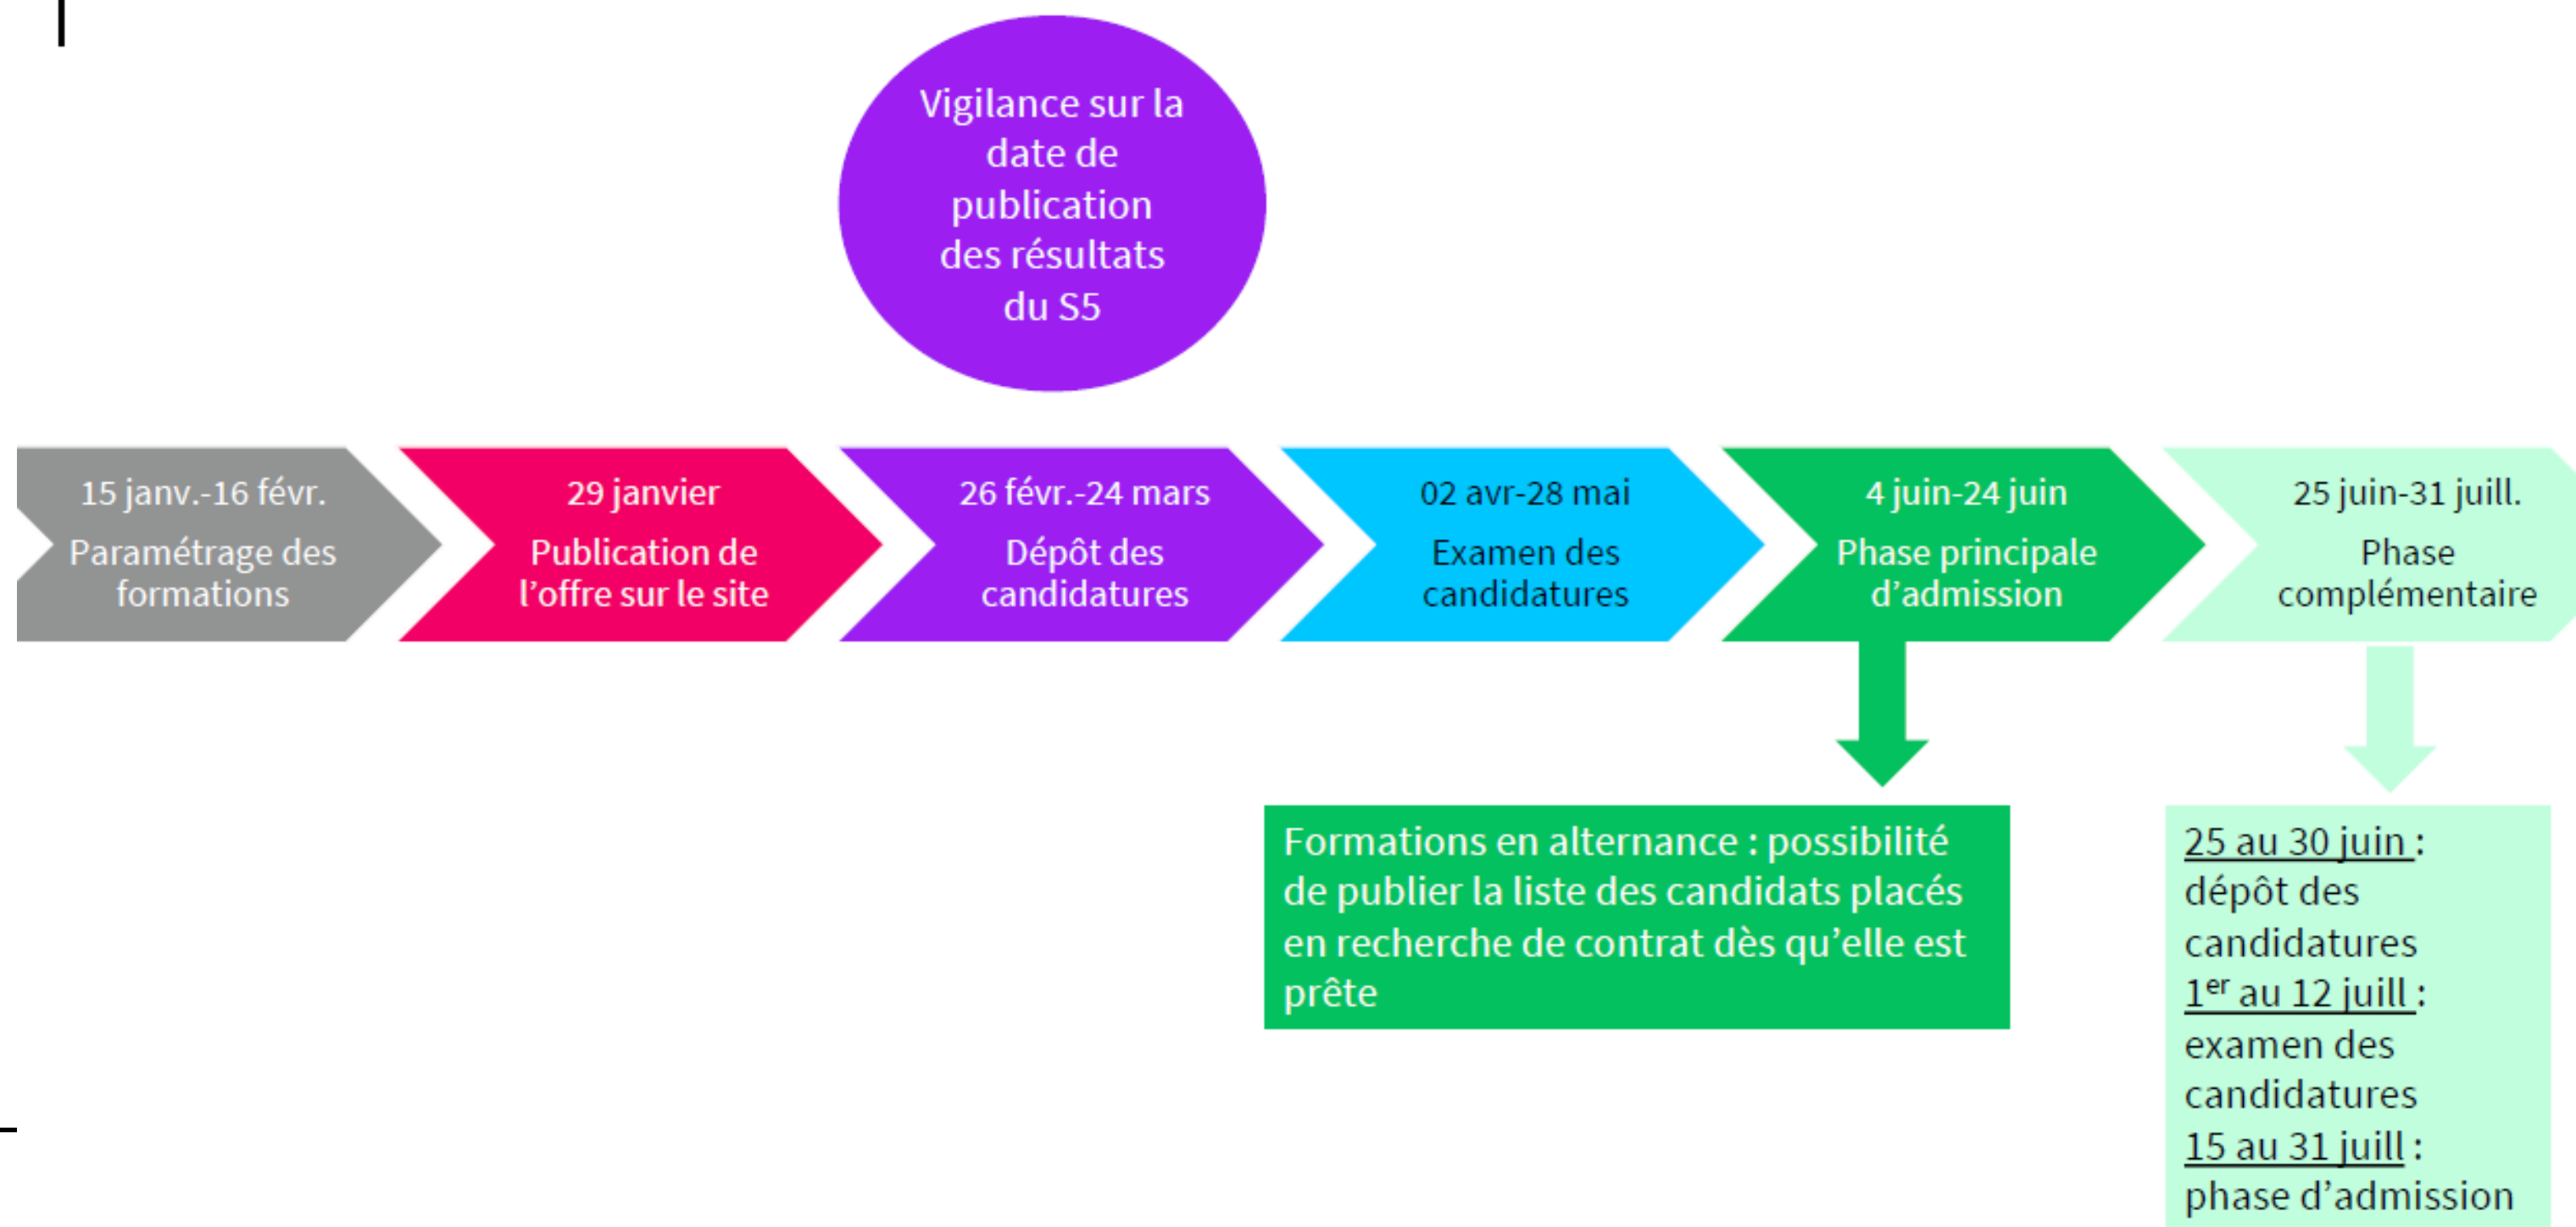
Vigilance sur la date de publication des résultats du S5

15 janv.-16 févr.
Paramétrage des formations

29 janvier
Publication de l'offre sur le site

26 févr.-24 mars
Dépôt des candidatures

02 avr-28 mai
Examen des candidatures

4 juin-24 juin
Phase principale d'admission

25 juin-31 juill.
Phase complémentaire

Formations en alternance : possibilité de publier la liste des candidats placés en recherche de contrat dès qu'elle est prête

25 au 30 juin : dépôt des candidatures
1$^{er}$ au 12 juill : examen des candidatures
15 au 31 juill : phase d'admission